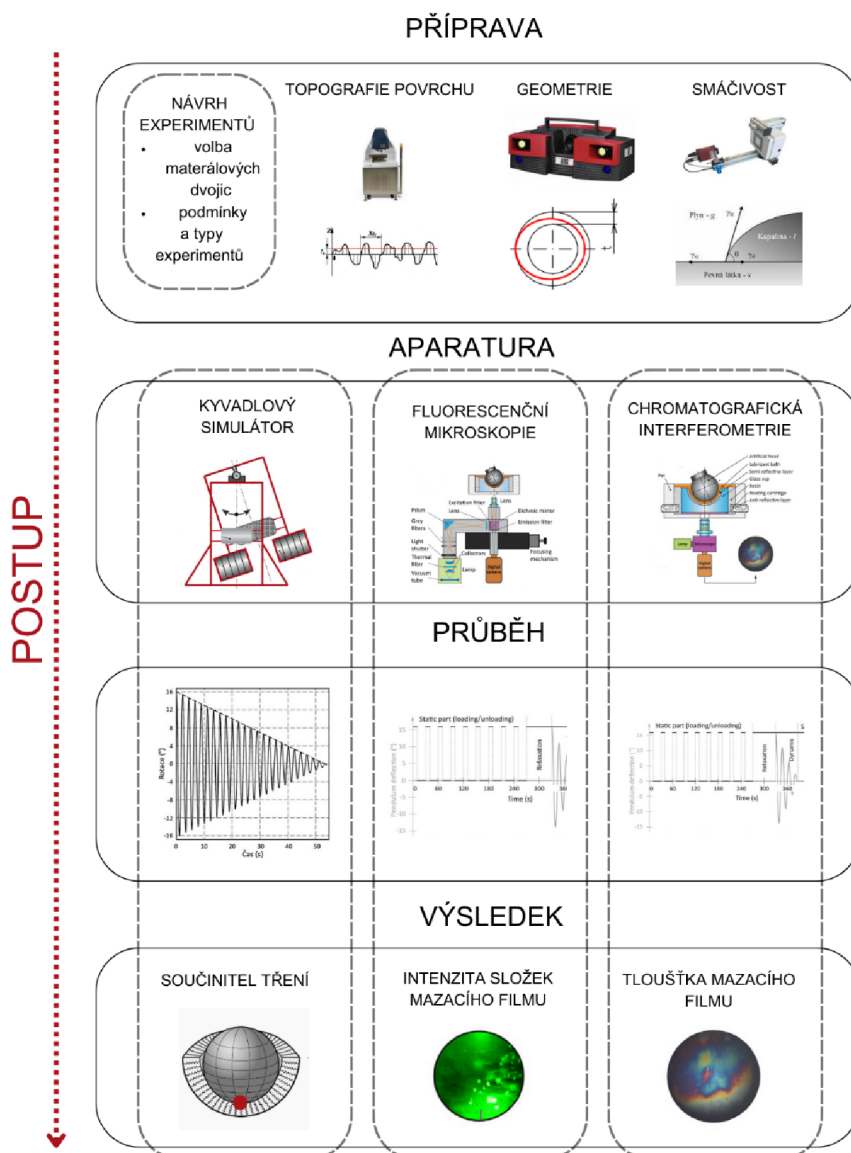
PŘÍPRAVA

NÁVRH EXPERIMENTŮ
• volba materálových dvojic
• podmínky a typy experimentů

TOPOGRAFIE POVRCHU

GEOMETRIE

SMÁČIVOST

Plyn - g
Kapalina - l
Pevná látka - s

APARATURA

POSTUP

KYVADLOVÝ SIMULÁTOR

FLUORESCENČNÍ MIKROSKOPIE

Prism
Grey filters
Light shutter
Thermal filter
Vacuum tube
Excitation filter
Lens
Dichroic mirror
Emission filter
Collectors
Lamp
Focusing mechanism
Digital camera

CHROMATOGRAFICKÁ INTERFEROMETRIE

Artificial head
Lubricant bath
Semi reflective layer
Glass cup
Resin
Heating cartridge
Anti-reflective layer
Lamp
Digital camera

PRŮBĚH

Rotace (°)
Čas (s)
16
12
8
4
0
-4
-8
-12
-16
0
10
20
30
40
50

Static part (loading/unloading)
Relaxation
Pendulum deflection (°)
Time (s)
15
10
5
0
-5
-10
-15
0
60
120
180
240
300
360

Static part (loading/unloading)
Relaxation
Dynamic
Pendulum deflection (°)
Time (s)
15
10
5
0
-5
-10
-15
0
60
120
180
240
300
360

VÝSLEDEK

SOUČINITEL TŘENÍ

INTENZITA SLOŽEK MAZACÍHO FILMU

TLOUŠŤKA MAZACÍHO FILMU